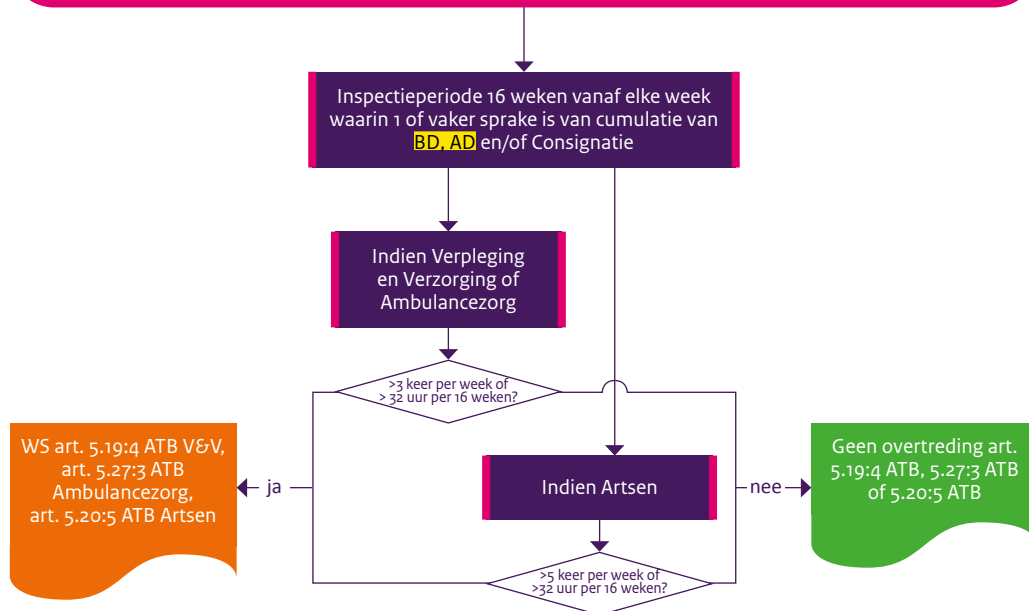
Inspectieperiode 16 weken vanaf elke week waarin 1 of vaker sprake is van cumulatie van BD, AD en/of Consignatie

Indien Verpleging en Verzorging of Ambulancezorg

>3 keer per week of > 32 uur per 16 weken?

WS art. 5.19:4 ATB V&V, art. 5.27:3 ATB Ambulancezorg, art. 5.20:5 ATB Artsen

ja

Indien Artsen

nee

Geen overtreding art. 5.19:4 ATB, 5.27:3 ATB of 5.20:5 ATB

>5 keer per week of >32 uur per 16 weken?